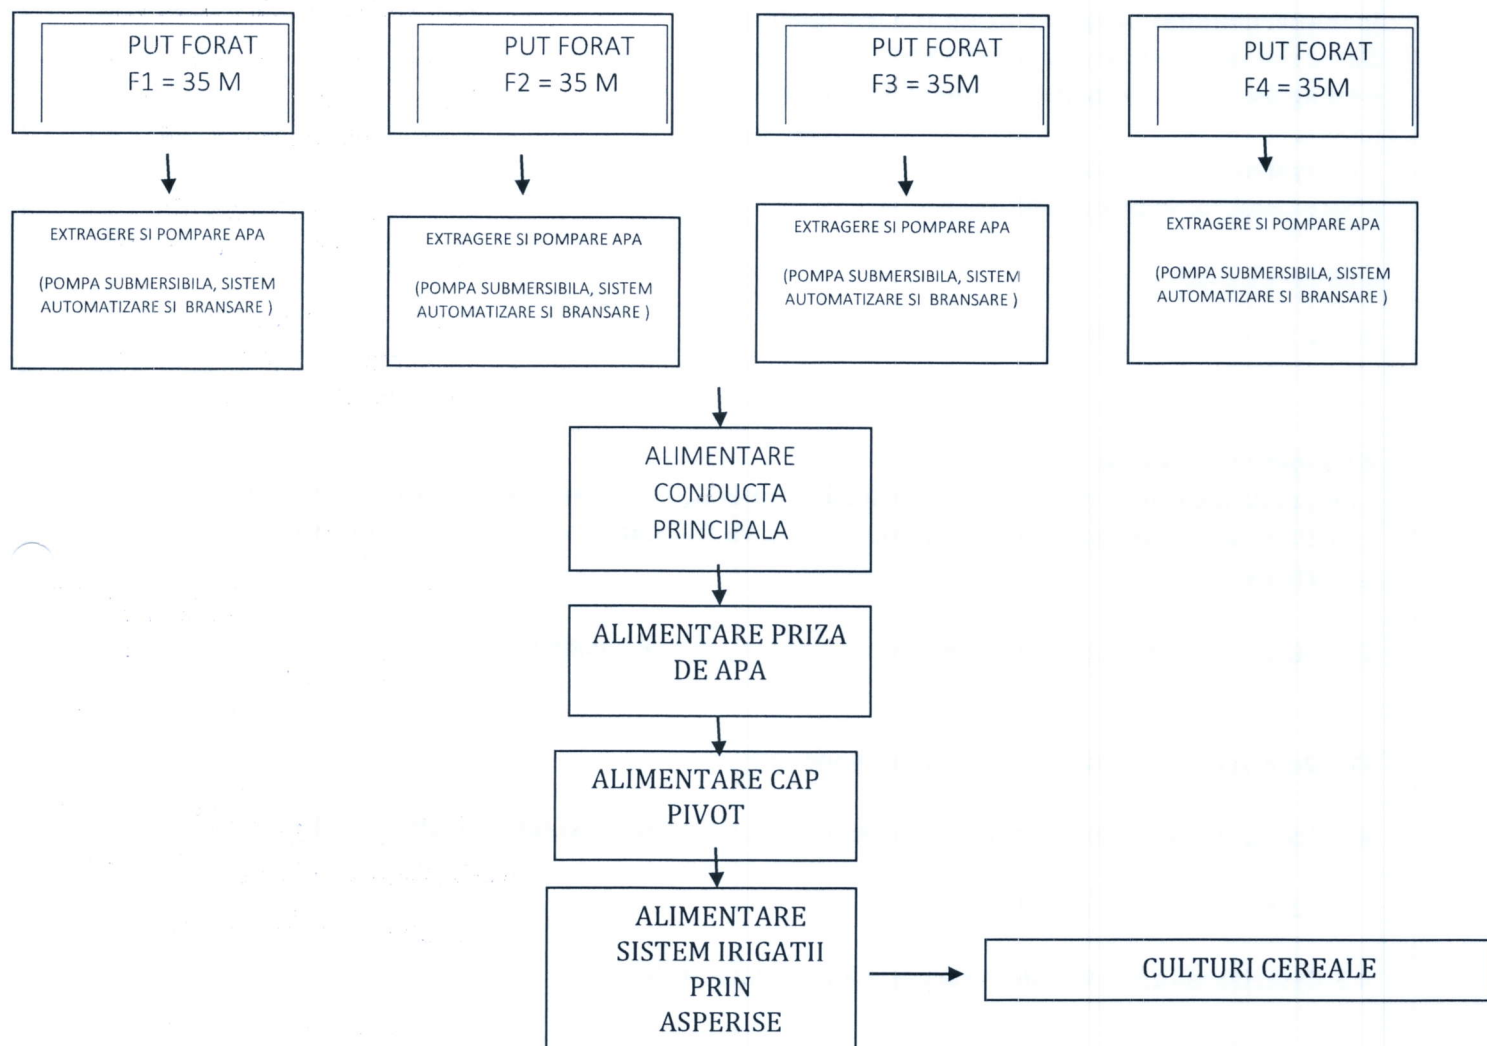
PUT FORAT
F1 = 35 M

PUT FORAT
F2 = 35 M

PUT FORAT
F3 = 35M

PUT FORAT
F4 = 35M

EXTRAGERE SI POMPARE APA

(POMPA SUBMERSIBILA, SISTEM AUTOMATIZARE SI BRANSARE )

EXTRAGERE SI POMPARE APA

(POMPA SUBMERSIBILA, SISTEM AUTOMATIZARE SI BRANSARE )

EXTRAGERE SI POMPARE APA

(POMPA SUBMERSIBILA, SISTEM AUTOMATIZARE SI BRANSARE )

EXTRAGERE SI POMPARE APA

(POMPA SUBMERSIBILA, SISTEM AUTOMATIZARE SI BRANSARE )

ALIMENTARE CONDUCTA PRINCIPALA

ALIMENTARE PRIZA DE APA

ALIMENTARE CAP PIVOT

ALIMENTARE SISTEM IRIGATII PRIN ASPERISE

CULTURI CEREALE